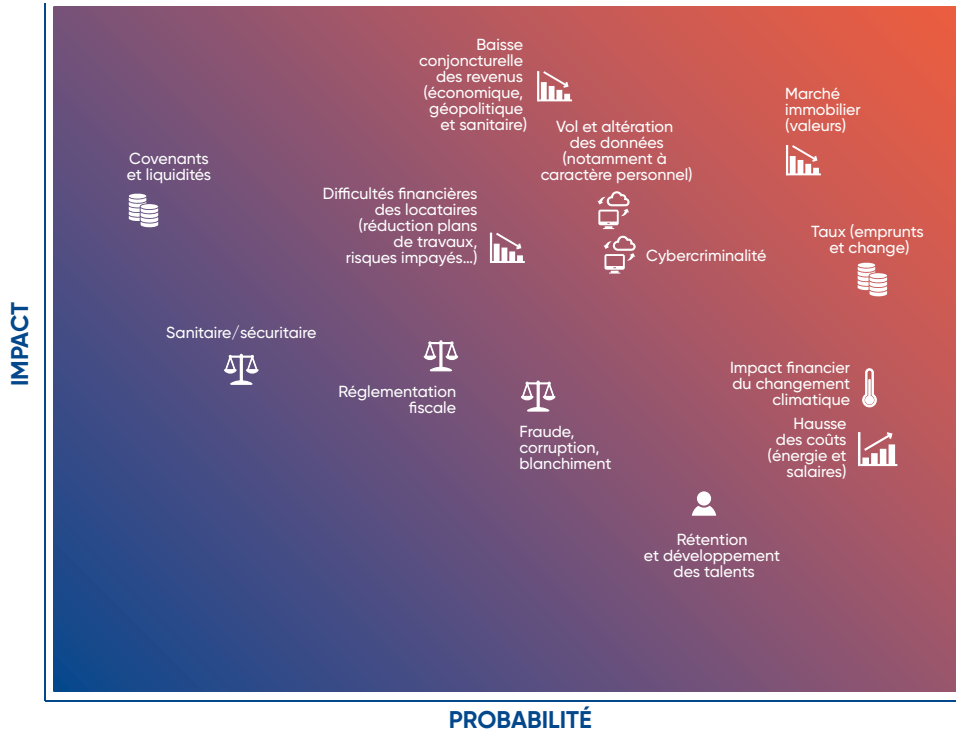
Baisse conjoncturelle des revenus (économique, géopolitique et sanitaire)

Marché immobilier (valeurs)

Vol et altération des données (notamment à caractère personnel)

Covenants et liquidités

Difficultés financières des locataires (réduction plans de travaux, risques impayés...)

Cybercriminalité

Taux (emprunts et change)

IMPACT

Sanitaire/sécuritaire

Réglementation fiscale

Impact financier du changement climatique

Fraude, corruption, blanchiment

Hausse des coûts (énergie et salaires)

Rétention et développement des talents

PROBABILITÉ